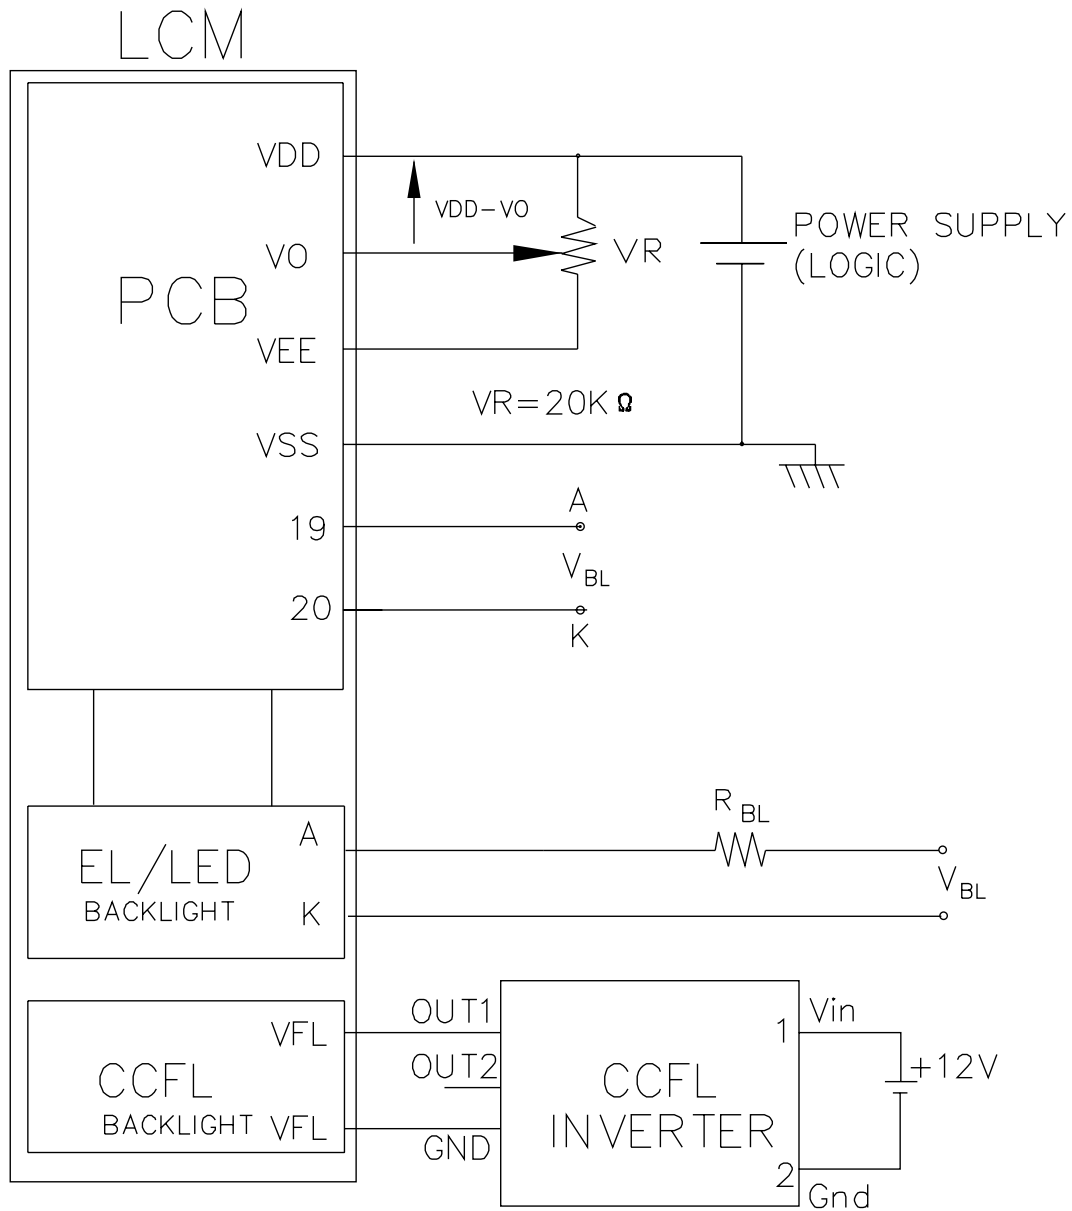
LCM

VDD

VDD−VO

VO

VR

POWER SUPPLY (LOGIC)

PCB

VEE

VR=20K Ω

VSS

19

A

$V_{BL}$

20

K

$R_{BL}$

EL/LED BACKLIGHT

A

K

$V_{BL}$

VFL

OUT1

OUT2

Vin

1

+12V

CCFL BACKLIGHT

VFL

GND

CCFL INVERTER

2

Gnd